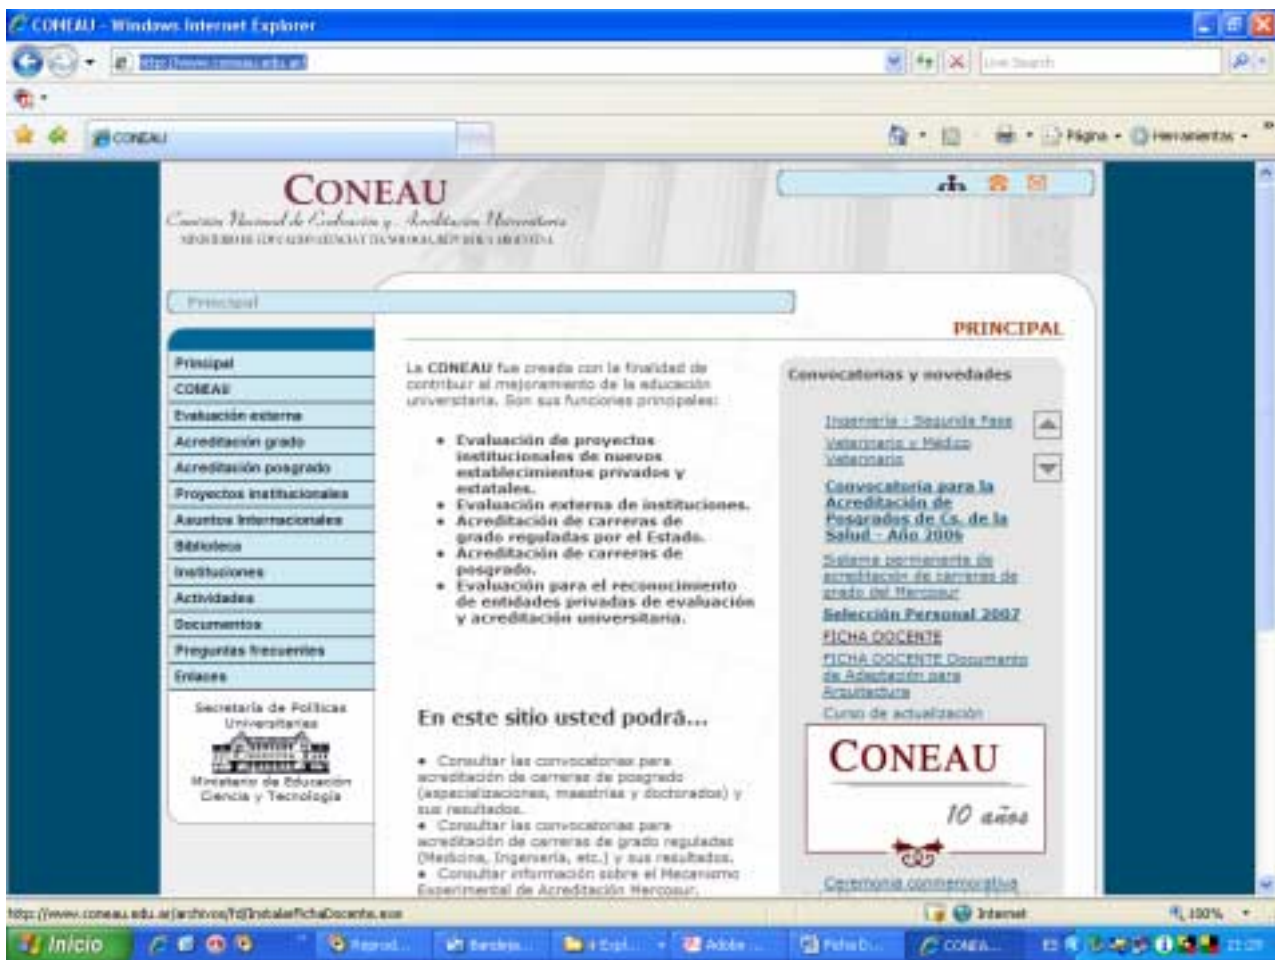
CONEAU - Windows Internet Explorer

http://www.coneau.edu.ar/

Live Search

CONEAU

Página · Herramientas ·

CONEAU
Comisión Nacional de Evaluación y Acreditación Universitaria
MINISTERIO DE EDUCACIÓN CIENCIA Y TECNOLOGÍA REPÚBLICA ARGENTINA

Principal

PRINCIPAL

Principal
CONEAU
Evaluación externa
Acreditación grado
Acreditación posgrado
Proyectos institucionales
Asuntos Internacionales
Biblioteca
Instituciones
Actividades
Documentos
Preguntas frecuentes
Enlaces

Secretaría de Políticas Universitarias
Ministerio de Educación Ciencia y Tecnología

La CONEAU fue creada con la finalidad de contribuir al mejoramiento de la educación universitaria. Son sus funciones principales:

- Evaluación de proyectos institucionales de nuevos establecimientos privados y estatales.
- Evaluación externa de instituciones.
- Acreditación de carreras de grado reguladas por el Estado.
- Acreditación de carreras de posgrado.
- Evaluación para el reconocimiento de entidades privadas de evaluación y acreditación universitaria.

En este sitio usted podrá...

- Consultar las convocatorias para acreditación de carreras de posgrado (especializaciones, maestrías y doctorados) y sus resultados.
- Consultar las convocatorias para acreditación de carreras de grado reguladas (Medicina, Ingeniería, etc.) y sus resultados.
- Consultar información sobre el Mecanismo Experimental de Acreditación Mercosur.

Convocatorias y novedades

Ingeniería - Segunda Fase
Veterinario y Médico Veterinario
Convocatoria para la Acreditación de Posgrados de Cs. de la Salud - Año 2006
Sistema permanente de acreditación de carreras de grado del Mercosur
Selección Personal 2007
FICHA DOCENTE
FICHA DOCENTE Documento de Adaptación para Arquitectura
Curso de actualización

CONEAU
10 años

Ceremonia conmemorativa

http://www.coneau.edu.ar/archivos/fd/InstalarFichaDocente.exe

Internet

100%

Inicio